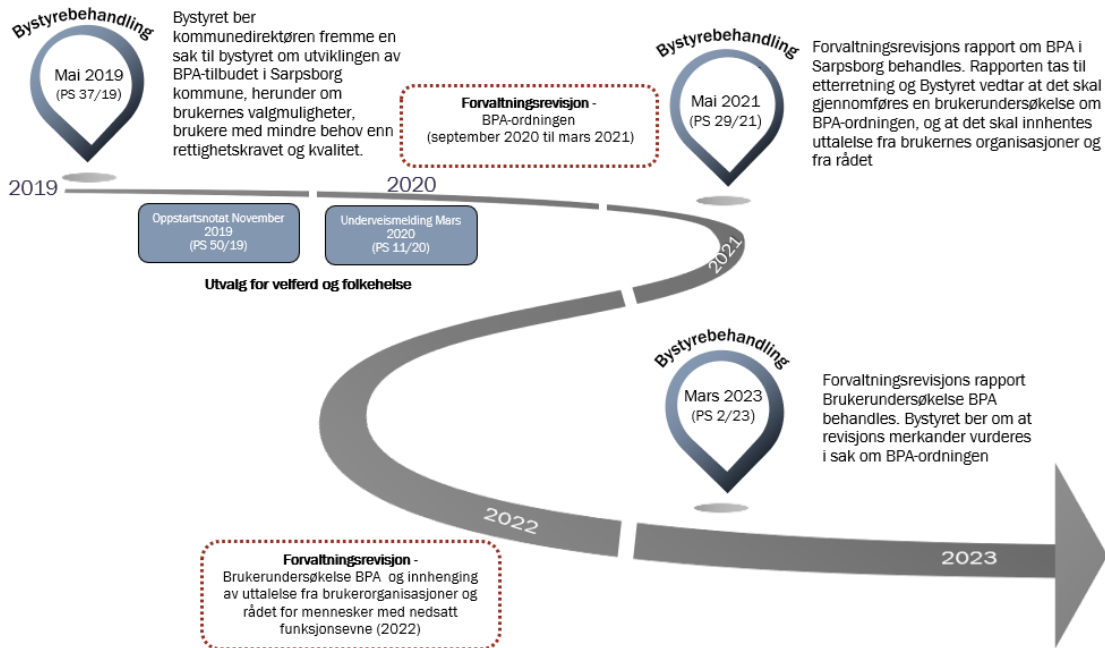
Bystyrebehandling

Mai 2019
(PS 37/19)

Bystyret ber kommunedirektøren fremme en sak til bystyret om utviklingen av BPA-tilbudet i Sarpsborg kommune, herunder om brukernes valgmuligheter, brukere med mindre behov enn rettighetskravet og kvalitet.

2019

Forvaltningsrevisjon - BPA-ordningen (september 2020 til mars 2021)

2020

Bystyrebehandling

Mai 2021
(PS 29/21)

Forvaltningsrevisjons rapport om BPA i Sarpsborg behandles. Rapporten tas til etterretning og Bystyret vedtar at det skal gjennomføres en brukerundersøkelse om BPA-ordningen, og at det skal innhentes uttalelse fra brukernes organisasjoner og fra rådet

Oppstartsnotat November 2019
(PS 50/19)

Underveismelding Mars 2020
(PS 11/20)

Utvalg for velferd og folkehelse

2021

Bystyrebehandling

Mars 2023
(PS 2/23)

Forvaltningsrevisjons rapport Brukerundersøkelse BPA behandles. Bystyret ber om at revisjons merkander vurderes i sak om BPA-ordningen

2022

2023

Forvaltningsrevisjon - Brukerundersøkelse BPA og innhenging av uttalelse fra brukerorganisasjoner og rådet for mennesker med nedsatt funksjonsevne (2022)